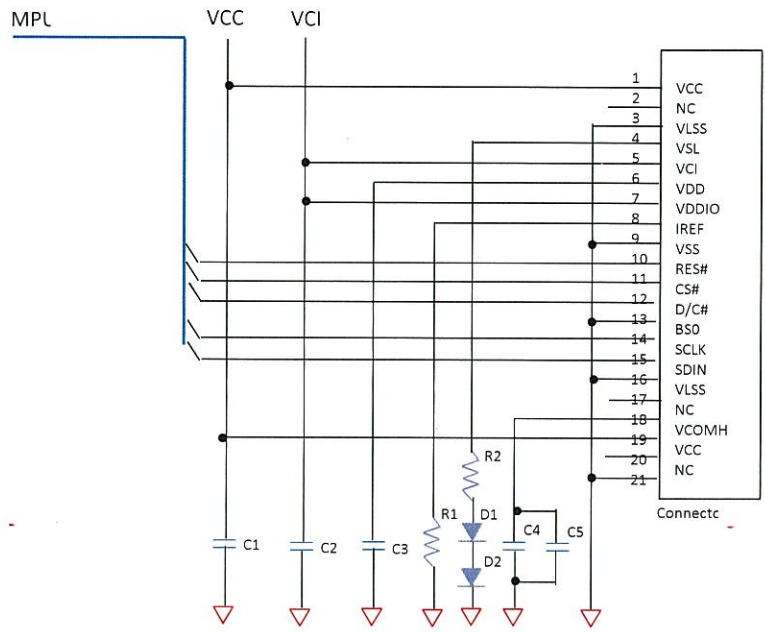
MPU
VCC
VCI

| | |
|---|---|
| 1 | VCC |
| 2 | NC |
| 3 | VLSS |
| 4 | VSL |
| 5 | VCI |
| 6 | VDD |
| 7 | VDDIO |
| 8 | IREF |
| 9 | VSS |
| 10 | RES# |
| 11 | CS# |
| 12 | D/C# |
| 13 | BS0 |
| 14 | SCLK |
| 15 | SDIN |
| 16 | VLSS |
| 17 | NC |
| 18 | VCOMH |
| 19 | VCC |
| 20 | NC |
| 21 | |

Connectc

R2
R1
D1
D2
C1
C2
C3
C4
C5